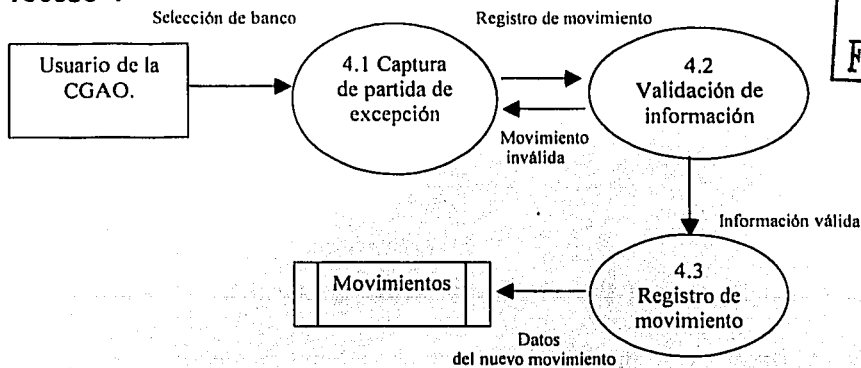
rocceo 4

Selección de banco

Registro de movimiento

Usuario de la CGAO.

4.1 Captura de partida de excepción

4.2 Validación de información

Movimiento inválida

Información válida

Movimientos

4.3 Registro de movimiento

Datos del nuevo movimiento

F